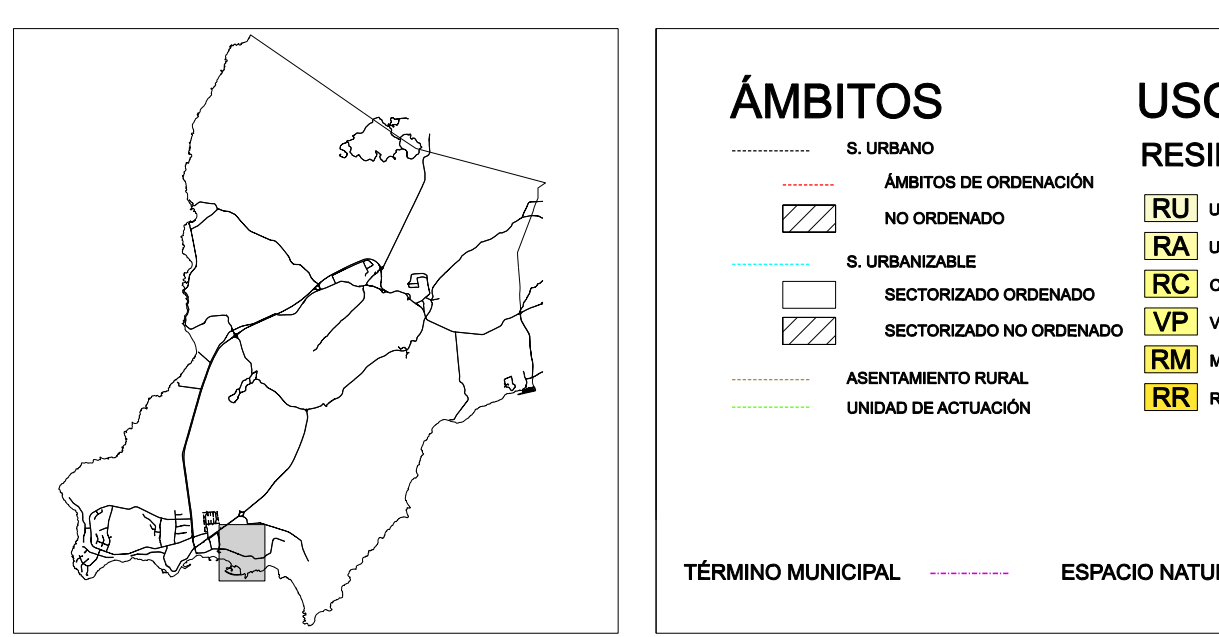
ÁMBITOS

S. URBANO

ÁMBITOS DE ORDENACIÓN

NO ORDENADO

S. URBANIZABLE

SECTORIZADO ORDENADO

SECTORIZADO NO ORDENADO

ASENTAMIENTO RURAL

UNIDAD DE ACTUACIÓN

USO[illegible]

RESI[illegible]

RU U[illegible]

RA U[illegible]

RC C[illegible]

VP V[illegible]

RM M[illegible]

RR R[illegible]

TÉRMINO MUNICIPAL

ESPACIO NATU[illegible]